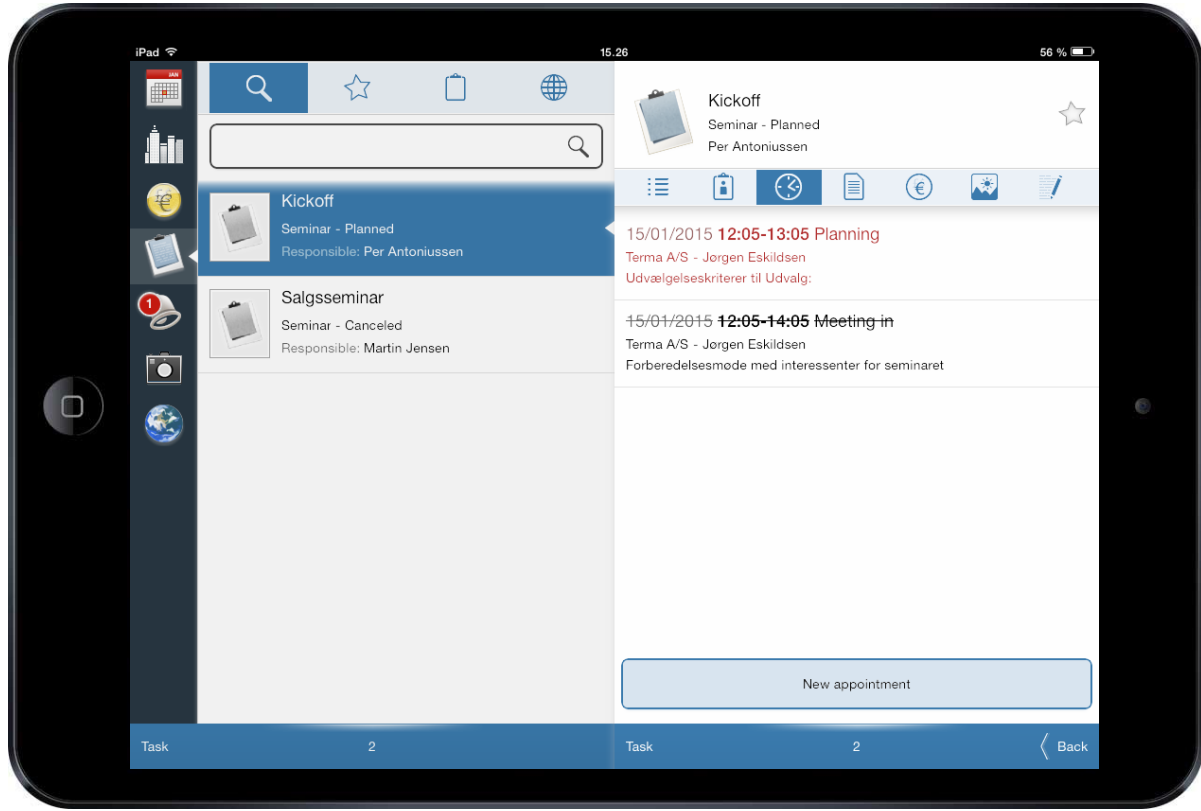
iPad

15.26

56 %

JAN

1

Kickoff

Seminar - Planned

Responsible: Per Antoniussen

Salgsseminar

Seminar - Canceled

Responsible: Martin Jensen

Kickoff

Seminar - Planned

Per Antoniussen

15/01/2015 12:05-13:05 Planning

Terma A/S - Jørgen Eskildsen

Udvælgelseskriterer til Udvalg:

15/01/2015 12:05-14:05 Meeting in

Terma A/S - Jørgen Eskildsen

Forberedelsesmøde med interessenter for seminaret

New appointment

Task

2

Task

2

Back